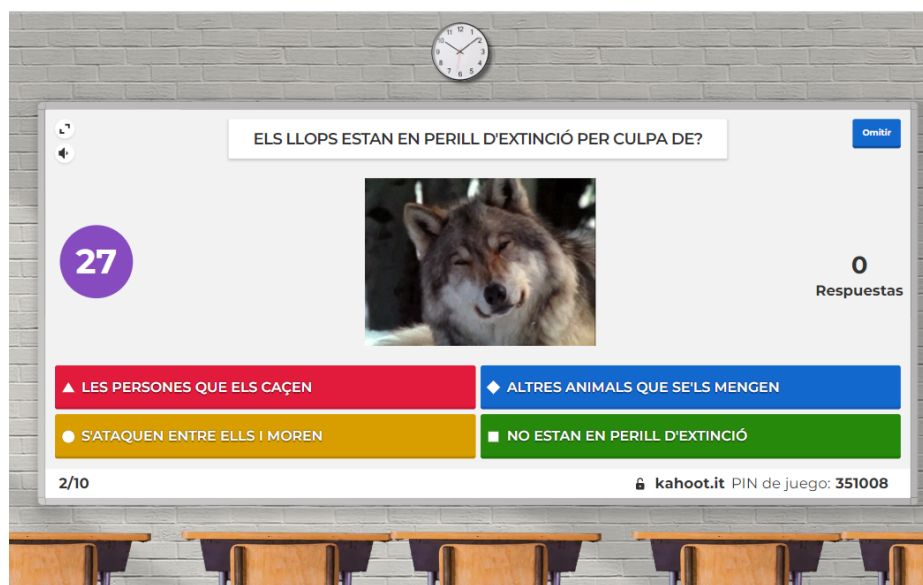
ELS LLOPS ESTAN EN PERILL D'EXTINCIÓ PER CULPA DE?

Omitir

27

0
Respuestas

LES PERSONES QUE ELS CAÇEN

ALTRES ANIMALS QUE SE'LS MENGEN

S'ATAQUEN ENTRE ELLS I MOREN

NO ESTAN EN PERILL D'EXTINCIÓ

2/10

kahoot.it PIN de juego: 351008